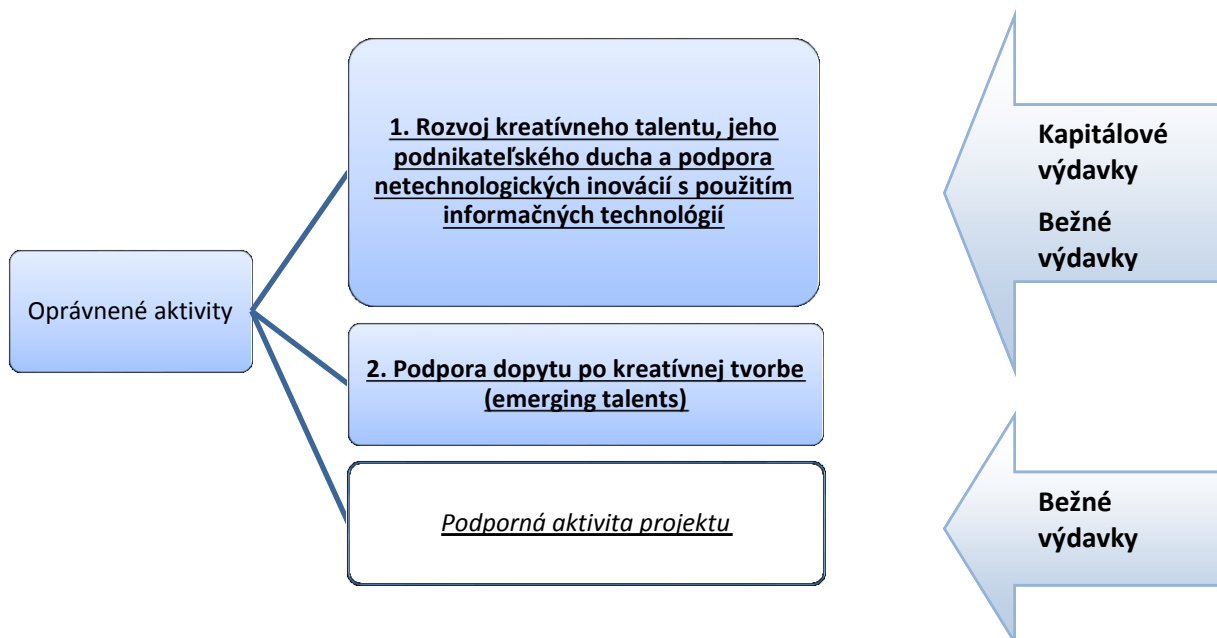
Oprávnené aktivity

1. Rozvoj kreatívneho talentu, jeho podnikateľského ducha a podpora netechnologických inovácií s použitím informačných technológií

2. Podpora dopytu po kreatívnej tvorbe (emerging talents)

Podporná aktivita projektu

Kapitálové výdavky

Bežné výdavky

Bežné výdavky